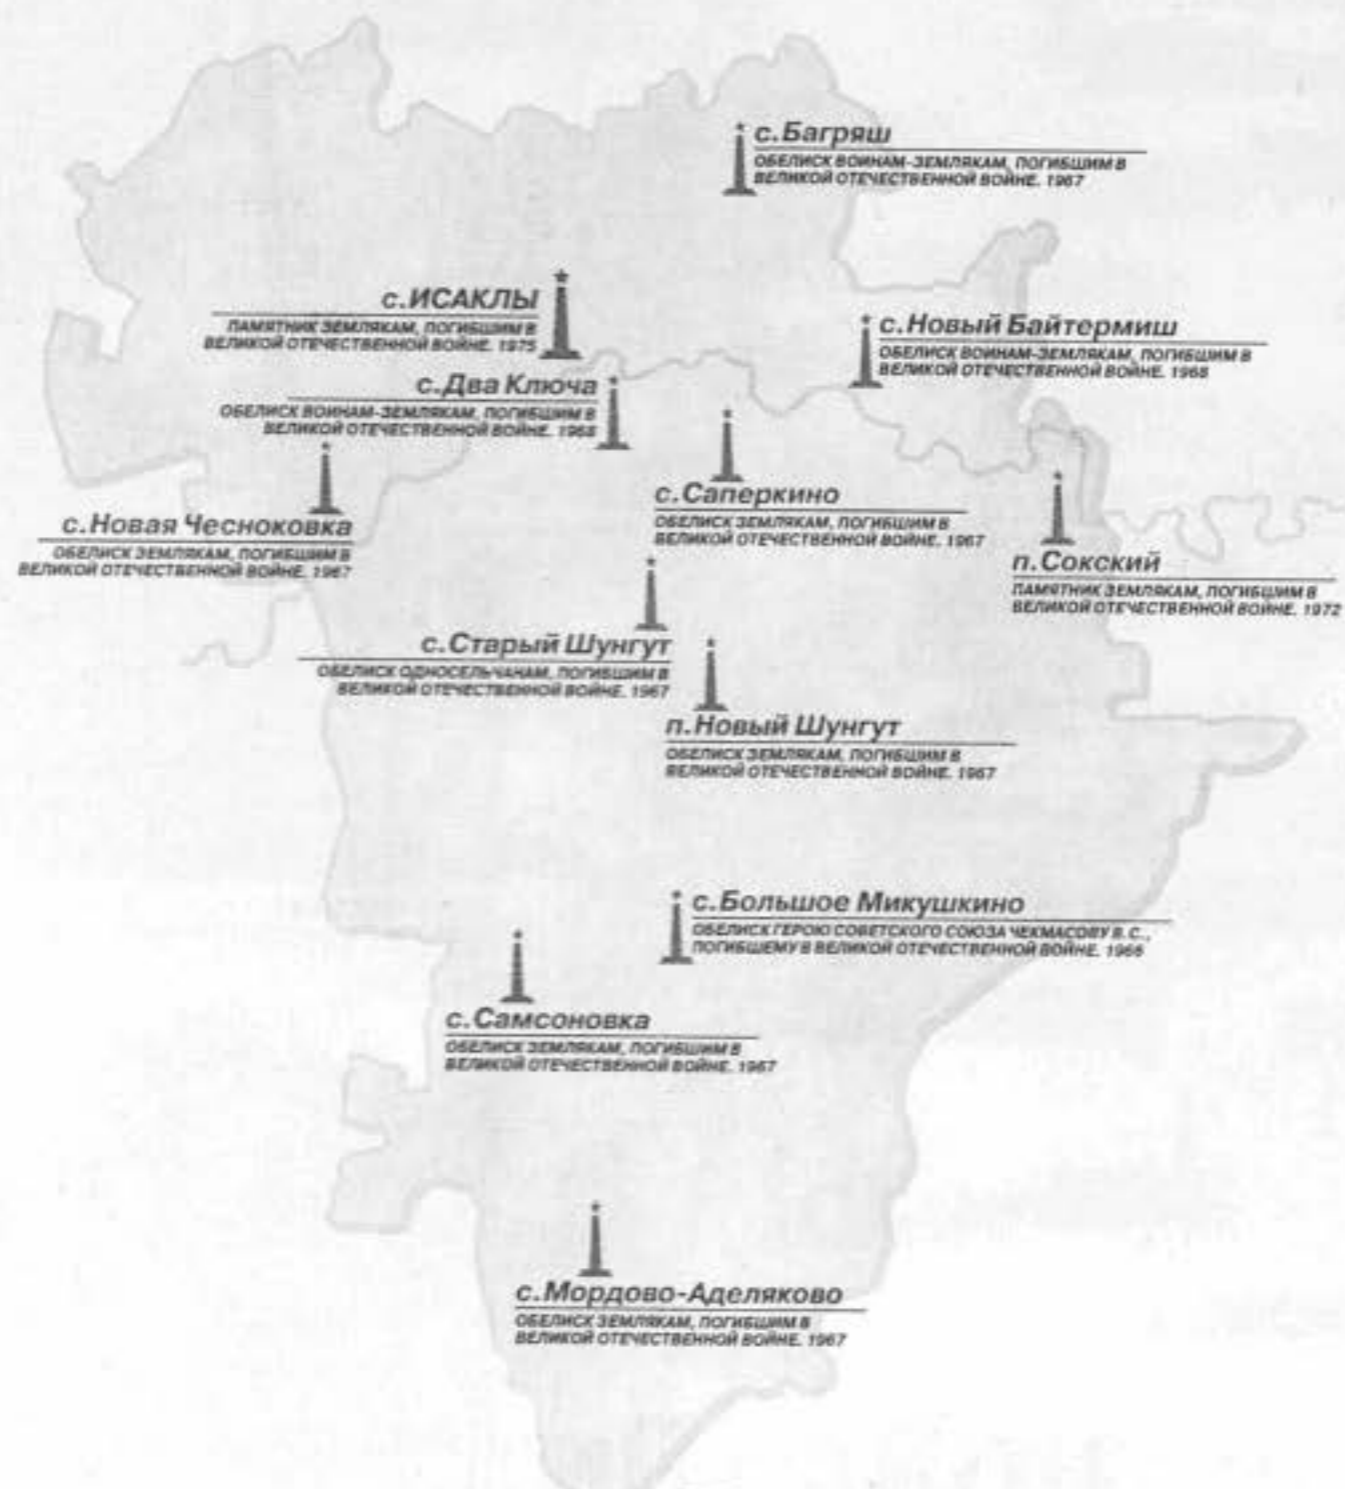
с.Багряш
ОБЕЛИСК ВОИНАМ-ЗЕМЛЯКАМ, ПОГИБШИМ В ВЕЛИКОЙ ОТЕЧЕСТВЕННОЙ ВОЙНЕ. 1967

с.ИСАКЛЫ
ПАМЯТНИК ЗЕМЛЯКАМ, ПОГИБШИМ В ВЕЛИКОЙ ОТЕЧЕСТВЕННОЙ ВОЙНЕ. 1975

с.Новый Байтермиш
ОБЕЛИСК ВОИНАМ-ЗЕМЛЯКАМ, ПОГИБШИМ В ВЕЛИКОЙ ОТЕЧЕСТВЕННОЙ ВОЙНЕ. 1968

с.Два Ключа
ОБЕЛИСК ВОИНАМ-ЗЕМЛЯКАМ, ПОГИБШИМ В ВЕЛИКОЙ ОТЕЧЕСТВЕННОЙ ВОЙНЕ. 1968

с.Саперкино
ОБЕЛИСК ЗЕМЛЯКАМ, ПОГИБШИМ В ВЕЛИКОЙ ОТЕЧЕСТВЕННОЙ ВОЙНЕ. 1967

с.Новая Чесноковка
ОБЕЛИСК ЗЕМЛЯКАМ, ПОГИБШИМ В ВЕЛИКОЙ ОТЕЧЕСТВЕННОЙ ВОЙНЕ. 1967

п.Сокский
ПАМЯТНИК ЗЕМЛЯКАМ, ПОГИБШИМ В ВЕЛИКОЙ ОТЕЧЕСТВЕННОЙ ВОЙНЕ. 1972

с.Старый Шунгут
ОБЕЛИСК ОДНОСЕЛЬЧАНАМ, ПОГИБШИМ В ВЕЛИКОЙ ОТЕЧЕСТВЕННОЙ ВОЙНЕ. 1967

п.Новый Шунгут
ОБЕЛИСК ЗЕМЛЯКАМ, ПОГИБШИМ В ВЕЛИКОЙ ОТЕЧЕСТВЕННОЙ ВОЙНЕ. 1967

с.Большое Микушкино
ОБЕЛИСК ГЕРОЮ СОВЕТСКОГО СОЮЗА ЧЕКМАСОВУ В.С., ПОГИБШЕМУ В ВЕЛИКОЙ ОТЕЧЕСТВЕННОЙ ВОЙНЕ. 1968

с.Самсоновка
ОБЕЛИСК ЗЕМЛЯКАМ, ПОГИБШИМ В ВЕЛИКОЙ ОТЕЧЕСТВЕННОЙ ВОЙНЕ. 1967

с.Мордово-Аделяково
ОБЕЛИСК ЗЕМЛЯКАМ, ПОГИБШИМ В ВЕЛИКОЙ ОТЕЧЕСТВЕННОЙ ВОЙНЕ. 1967